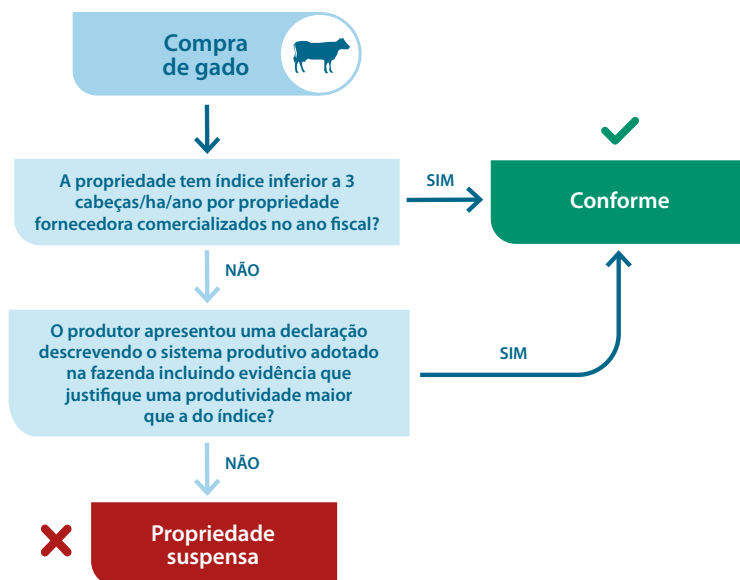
Compra de gado

A propriedade tem índice inferior a 3 cabeças/ha/ano por propriedade fornecedora comercializados no ano fiscal?

SIM

Conforme

NÃO

O produtor apresentou uma declaração descrevendo o sistema produtivo adotado na fazenda incluindo evidência que justifique uma produtividade maior que a do índice?

SIM

NÃO

Propriedade suspensa